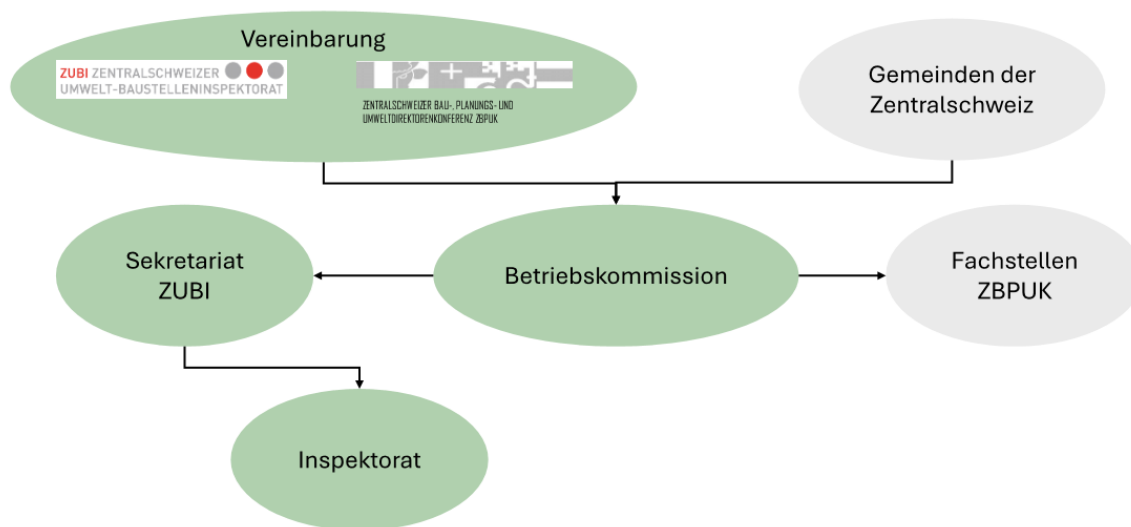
Vereinbarung

ZUBI ZENTRALSCHWEIZER
UMWELT-BAUSTELLENINSPEKTORAT

ZENTRALSCHWEIZER BAU-, PLANUNGS- UND UMWELTDIREKTORENKONFERENZ ZBPUK

Gemeinden der Zentralschweiz

Sekretariat ZUBI

Betriebskommission

Fachstellen ZBPUK

Inspektorat